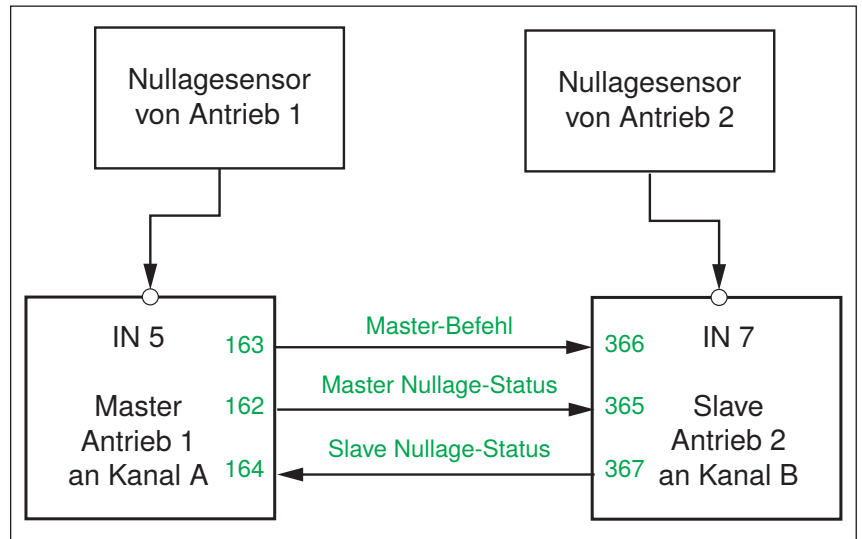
Nullagesensor von Antrieb 1

Nullagesensor von Antrieb 2

IN 5

163

Master Antrieb 1 an Kanal A

162

164

Master-Befehl

Master Nullage-Status

Slave Nullage-Status

366

IN 7

365

Slave Antrieb 2 an Kanal B

367